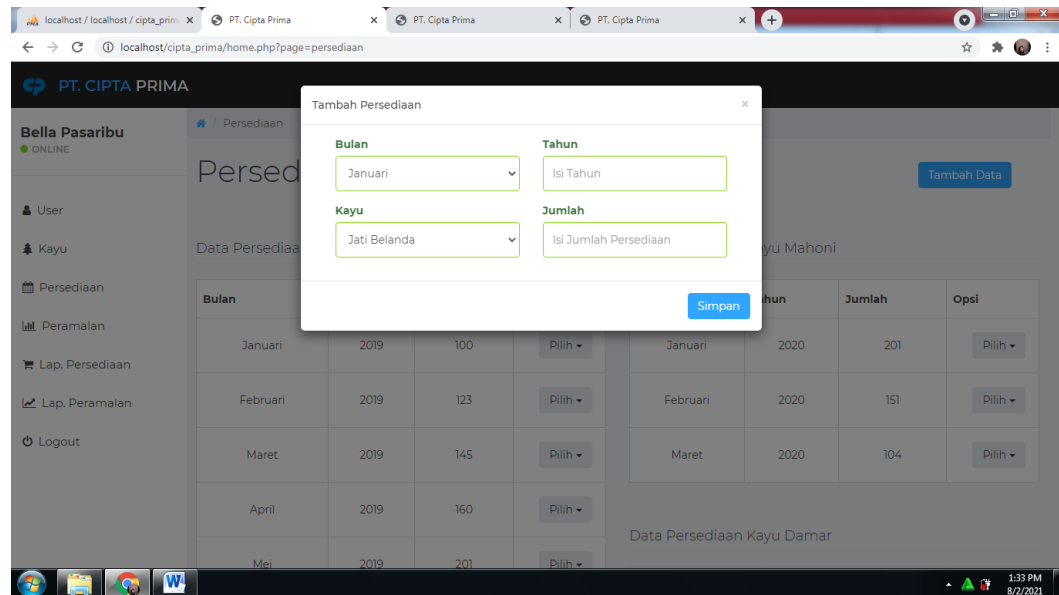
localhost / localhost / cipta_prim × PT. Cipta Prima × PT. Cipta Prima × PT. Cipta Prima × +

localhost/cipta_prima/home.php?page=persediaan

PT. CIPTA PRIMA

Bella Pasaribu
ONLINE

User
Kayu
Persediaan
Peramalan
Lap. Persediaan
Lap. Peramalan
Logout

/ Persediaan

Perseď

Tambah Data

Data Persediaa

yu Mahoni

| Bulan | | | |
|---|---|---|---|
| Januari | 2019 | 100 | Pilih |
| Februari | 2019 | 123 | Pilih |
| Maret | 2019 | 145 | Pilih |
| April | 2019 | 160 | Pilih |
| Mei | 2019 | 201 | Pilih |

| | hun | Jumlah | Opsi |
|---|---|---|---|
| Januari | 2020 | 201 | Pilih |
| Februari | 2020 | 151 | Pilih |
| Maret | 2020 | 104 | Pilih |

Data Persediaan Kayu Damar

Tambah Persediaan ×

Bulan
Januari

Tahun
Isi Tahun

Kayu
Jati Belanda

Jumlah
Isi Jumlah Persediaan

Simpan

1:33 PM
8/2/2021